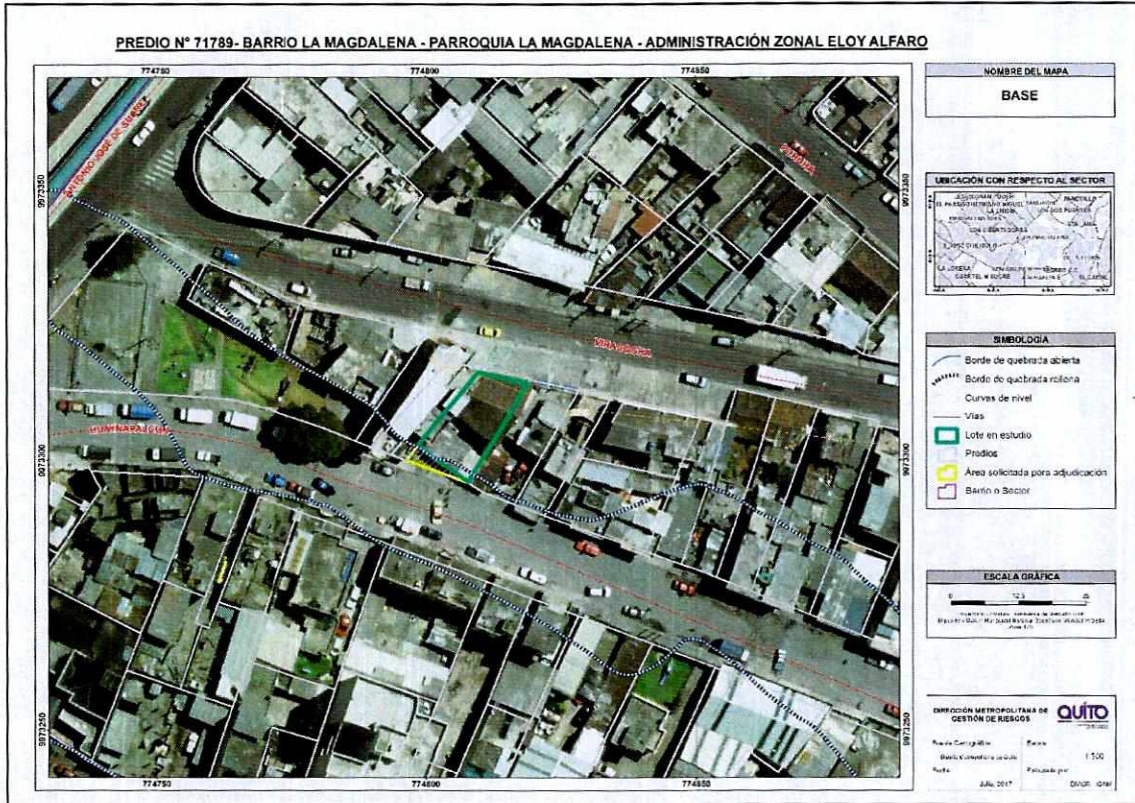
PREDIO N° 71789- BARRIO LA MAGDALENA - PARROQUIA LA MAGDALENA - ADMINISTRACIÓN ZONAL ELOY ALFARO

774750
774800
774850

9973350
9973300
9973250

AV. PEDRO JOSE DE ARTETA

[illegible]

VIRACOCHA

HUAYNAPALCON

NOMBRE DEL MAPA

BASE

UBICACIÓN CON RESPECTO AL SECTOR

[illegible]

SIMBOLOGÍA

Borde de quebrada abierta

Borde de quebrada rellena

Curvas de nivel

Vías

Lote en estudio

Predios

Área solicitada para adjudicación

Barrio o Sector

ESCALA GRÁFICA

0 12.5 25

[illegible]

DIRECCIÓN METROPOLITANA DE GESTIÓN DE RIESGOS

QUITO

Base Cartográfica: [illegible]

Escala: 1:500

Fecha: Julio, 2017

Elaborado por: DMGR - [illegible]